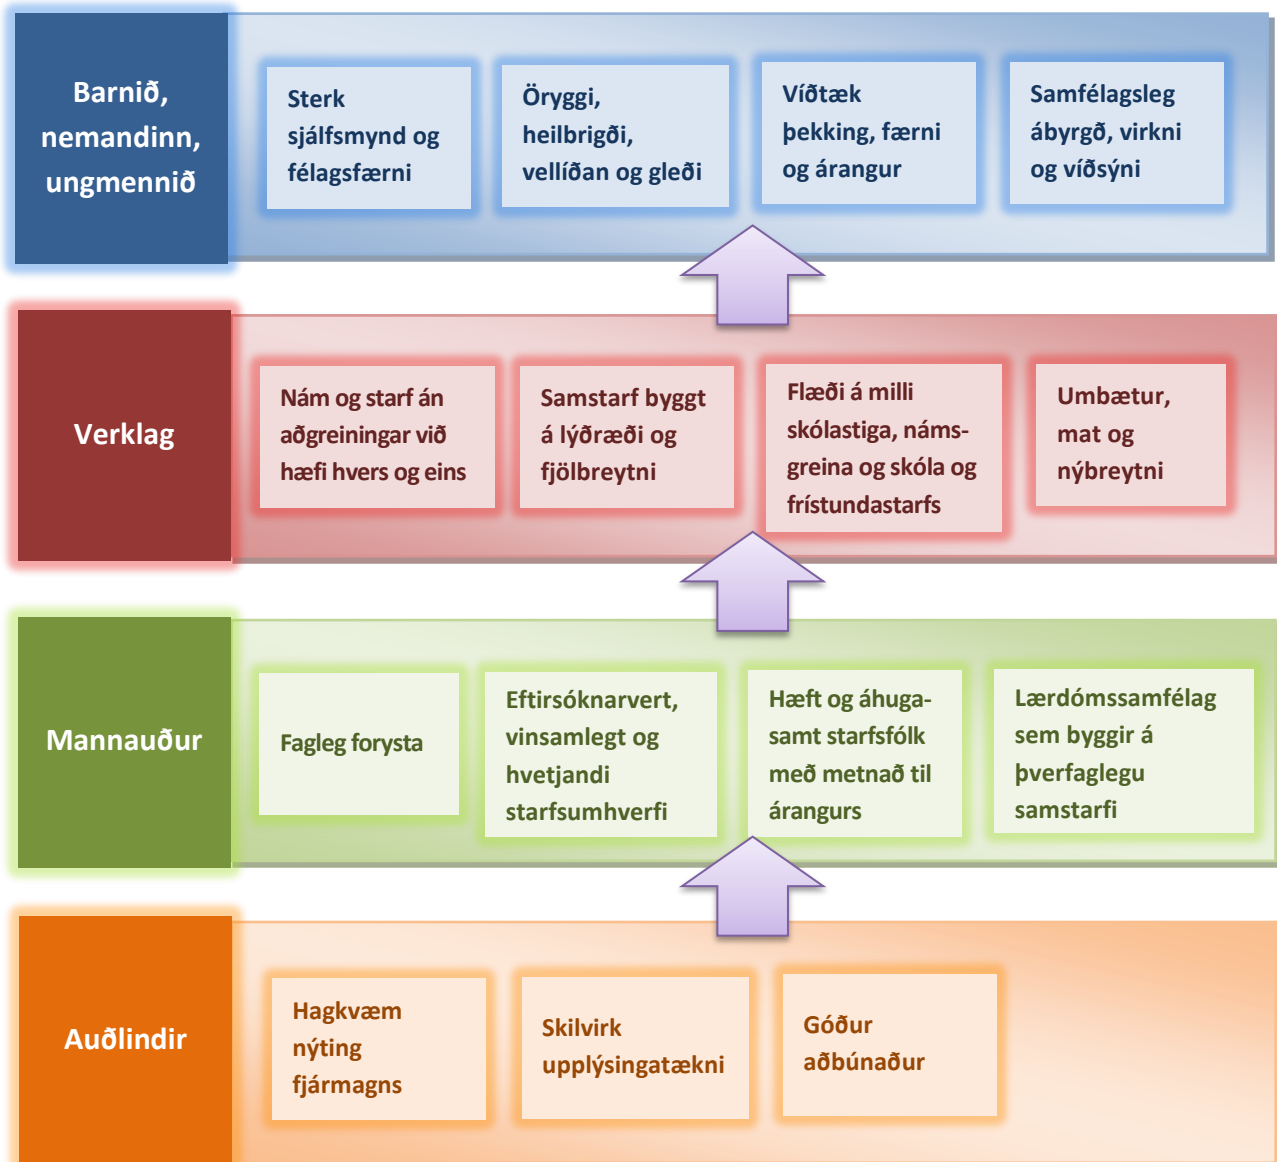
Barnið, nemandinn, ungmennið

Sterk sjálfsmynd og félagsfærni

Öryggi, heilbrigði, vellíðan og gleði

Víðtæk þekking, færni og árangur

Samfélagsleg ábyrgð, virkni og víðsýni

Verklag

Nám og starf án aðgreiningar við hæfi hvers og eins

Samstarf byggt á lýðræði og fjölbreytni

Flæði á milli skólastiga, námsgreina og skóla og frístundastarfs

Umbætur, mat og nýbreytni

Mannauður

Fagleg forysta

Eftirsóknarvert, vinsamlegt og hvetjandi starfsumhverfi

Hæft og áhugasamt starfsfólk með metnað til árangurs

Lærdómssamfélag sem byggir á þverfaglegu samstarfi

Auðlindir

Hagkvæm nýting fjármagns

Skilvirk upplýsingatækni

Góður aðbúnaður